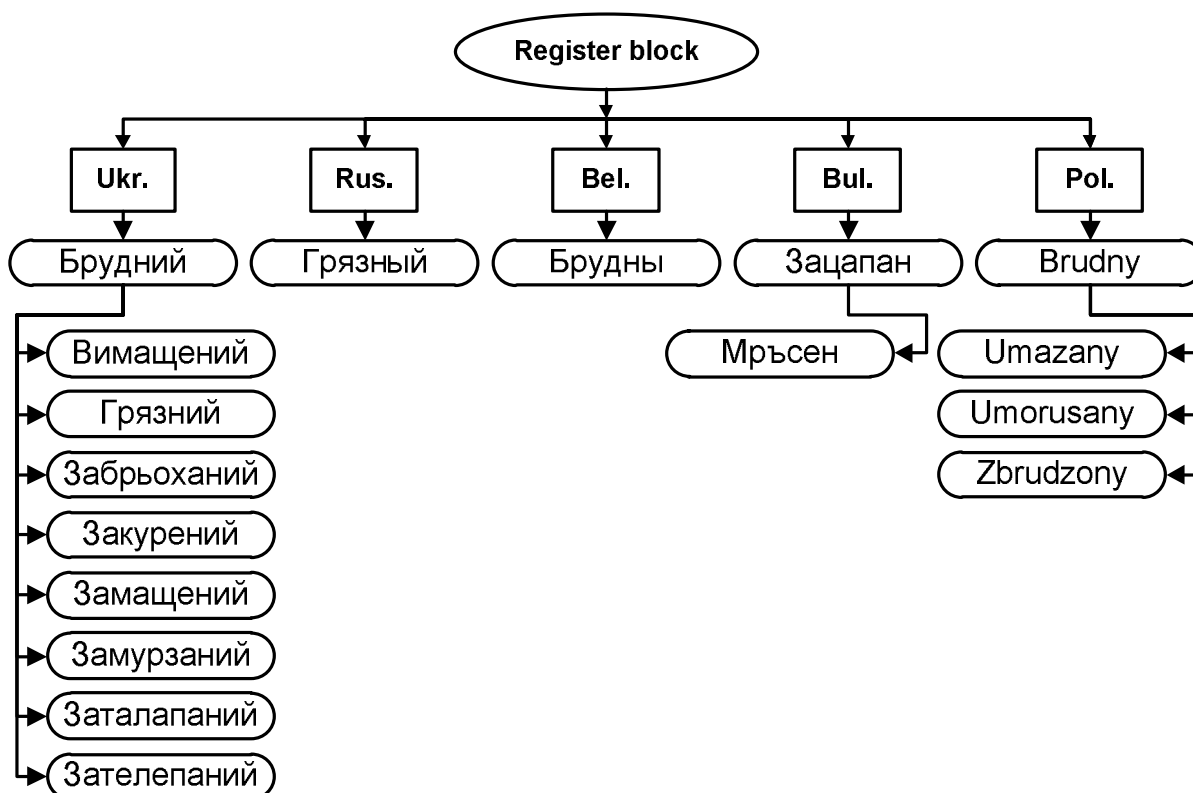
Register block

Ukr.

Rus.

Bel.

Bul.

Pol.

Брудний

Грязный

Брудны

Зацапан

Brudny

Вимащений

Грязний

Забрьоханий

Закурений

Замащений

Замурзаний

Заталапаний

Зателепаний

Мръсен

Umazany

Umorusany

Zbrudzony